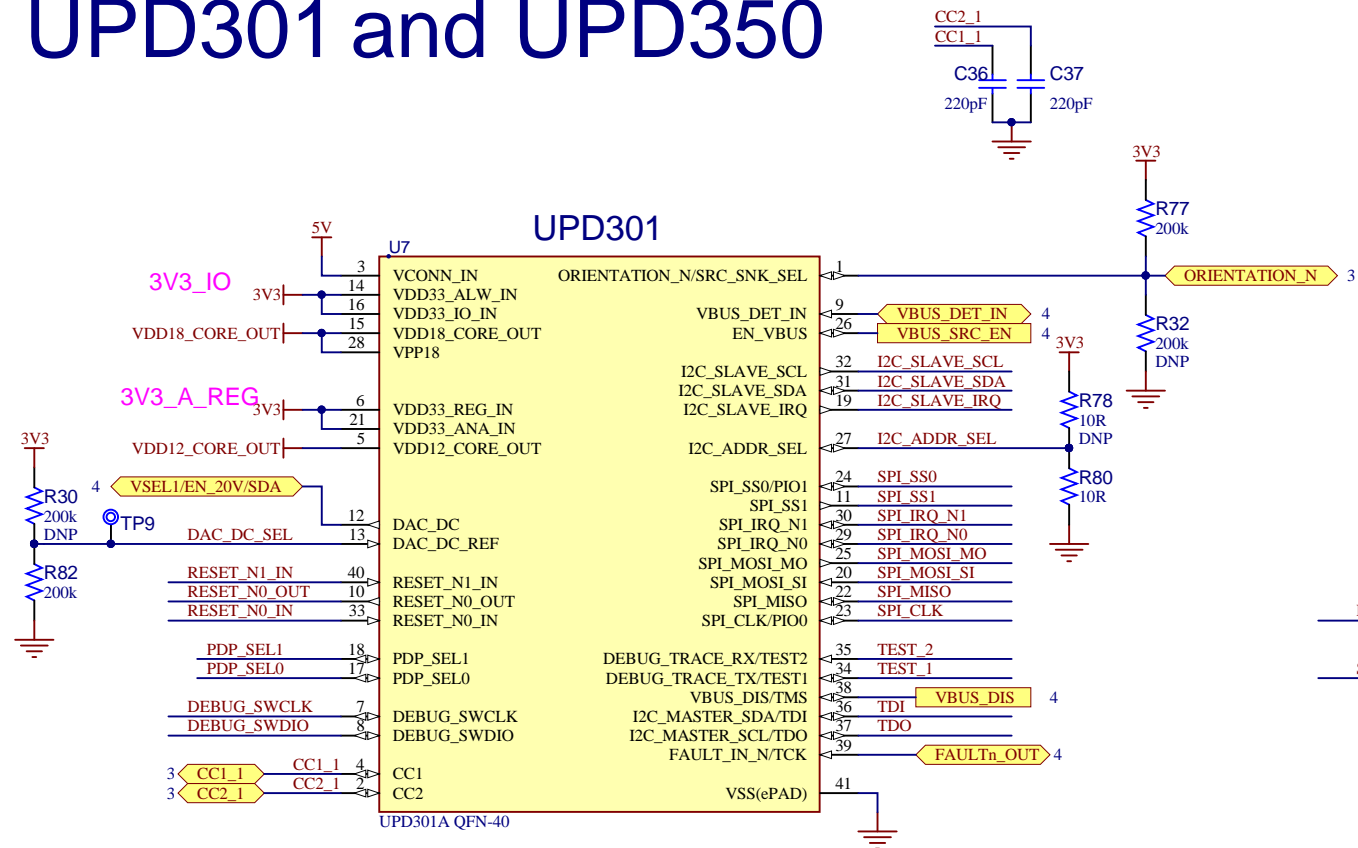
UPD301 and UPD350

CC2_1
CC1_1
C36
220pF
C37
220pF

3V3
R77
200k
ORIENTATION_N 3
R32
200k
DNP

UPD301
U7
5V
3
VCONN_IN
3V3_IO
3V3
14
VDD33_ALW_IN
16
VDD33_IO_IN
VDD18_CORE_OUT
15
VDD18_CORE_OUT
28
VPP18
3V3_A_REG
3V3
6
VDD33_REG_IN
21
VDD33_ANA_IN
VDD12_CORE_OUT
5
VDD12_CORE_OUT
3V3
R30
200k
DNP
4 VSEL1/EN_20V/SDA
TP9
12
DAC_DC
DAC_DC_SEL
13
DAC_DC_REF
R82
200k
RESET_N1_IN
40
RESET_N1_IN
RESET_N0_OUT
10
RESET_N0_OUT
RESET_N0_IN
33
RESET_N0_IN
PDP_SEL1
18
PDP_SEL1
PDP_SEL0
17
PDP_SEL0
DEBUG_SWCLK
7
DEBUG_SWCLK
DEBUG_SWDIO
8
DEBUG_SWDIO
3 CC1_1
CC1_1
4
CC1
3 CC2_1
CC2_1
2
CC2
UPD301A QFN-40

ORIENTATION_N/SRC_SNK_SEL
1
VBUS_DET_IN
9
VBUS_DET_IN 4
EN_VBUS
26
VBUS_SRC_EN 4
I2C_SLAVE_SCL
32
I2C_SLAVE_SCL
I2C_SLAVE_SDA
31
I2C_SLAVE_SDA
I2C_SLAVE_IRQ
19
I2C_SLAVE_IRQ
3V3
R78
10R
DNP
I2C_ADDR_SEL
27
I2C_ADDR_SEL
R80
10R
SPI_SS0/PIO1
24
SPI_SS0
SPI_SS1
11
SPI_SS1
SPI_IRQ_N1
30
SPI_IRQ_N1
SPI_IRQ_N0
29
SPI_IRQ_N0
SPI_MOSI_MO
25
SPI_MOSI_MO
SPI_MOSI_SI
20
SPI_MOSI_SI
SPI_MISO
22
SPI_MISO
SPI_CLK/PIO0
23
SPI_CLK
DEBUG_TRACE_RX/TEST2
35
TEST_2
DEBUG_TRACE_TX/TEST1
34
TEST_1
VBUS_DIS/TMS
38
VBUS_DIS 4
I2C_MASTER_SDA/TDI
36
TDI
I2C_MASTER_SCL/TDO
37
TDO
FAULT_IN_N/TCK
39
FAULTn_OUT 4
VSS(ePAD)
41